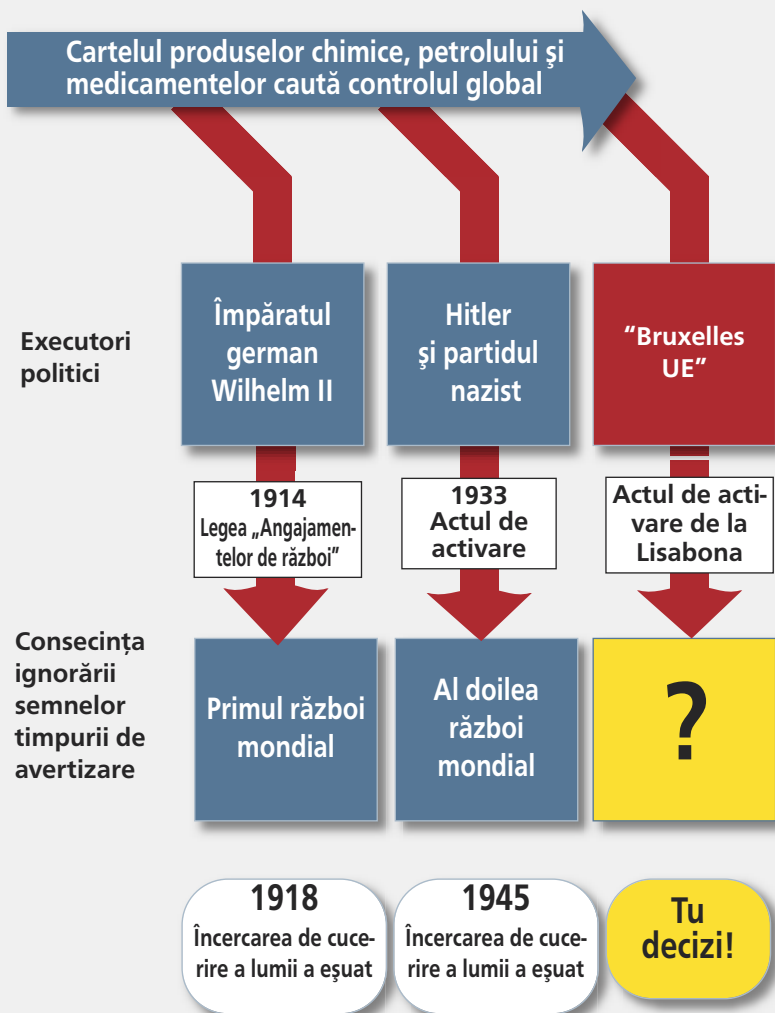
Cartelul produselor chimice, petrolului şi medicamentelor caută controlul global

Executori politici

Împăratul german Wilhelm II

Hitler şi partidul nazist

"Bruxelles UE"

1914
Legea „Angajamentelor de război"

1933
Actul de activare

Actul de activare de la Lisabona

Consecința ignorării semnelor timpurii de avertizare

Primul război mondial

Al doilea război mondial

?

1918
Încercarea de cucerire a lumii a eşuat

1945
Încercarea de cucerire a lumii a eşuat

Tu decizi!